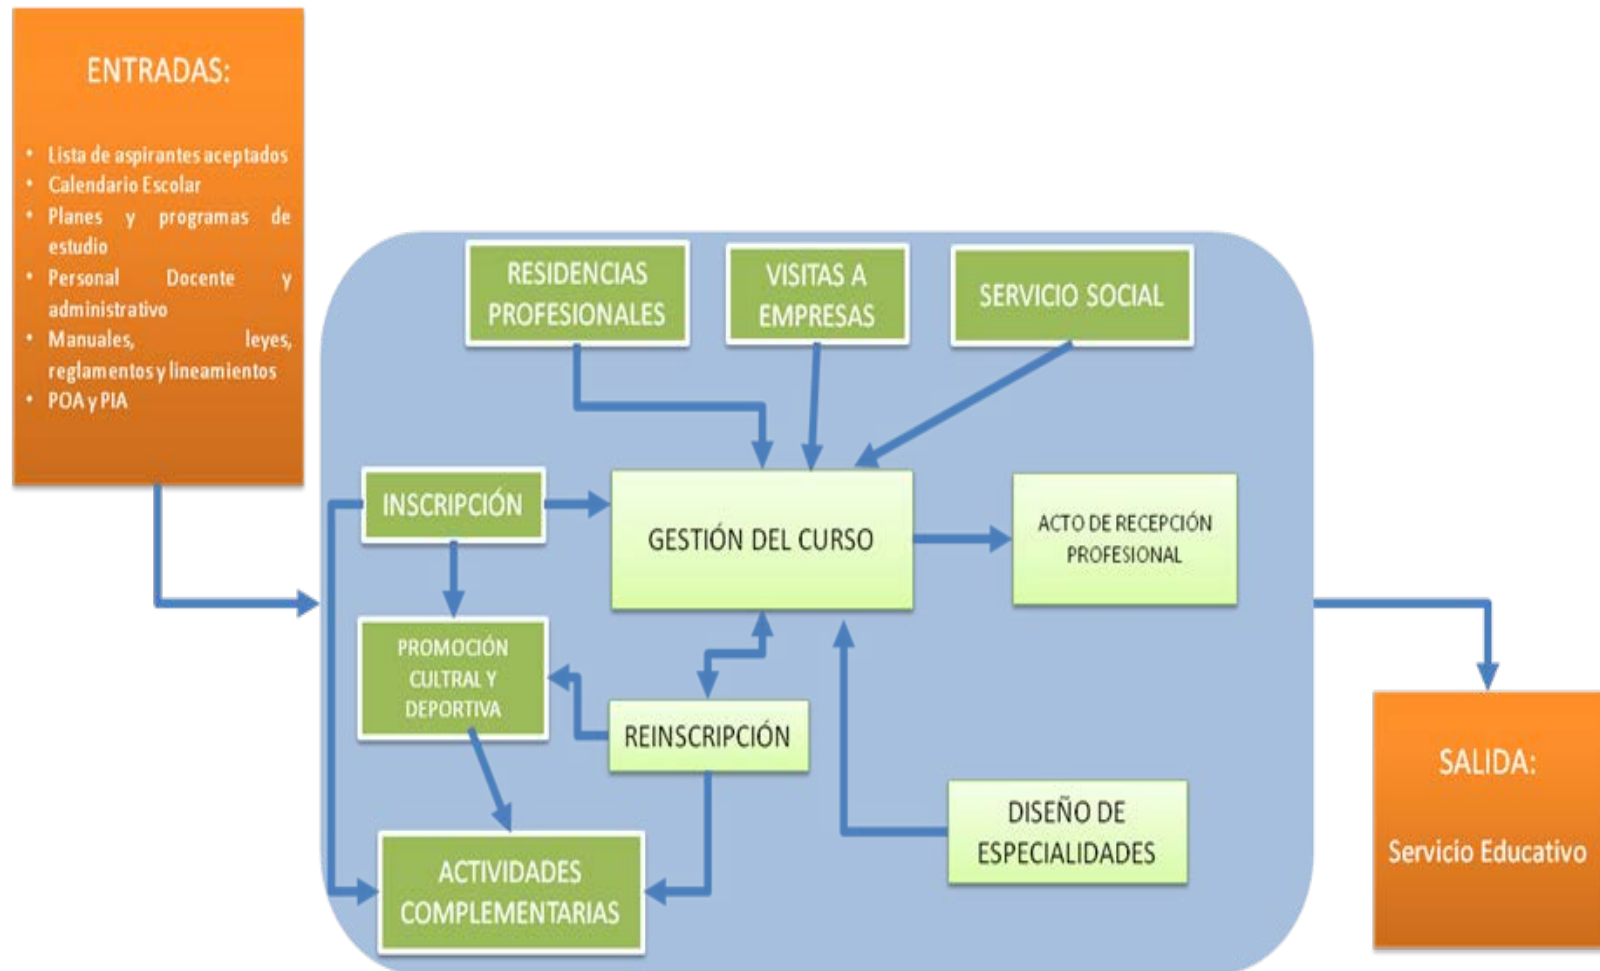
ENTRADAS:

- Lista de aspirantes aceptados
- Calendario Escolar
- Planes y programas de estudio
- Personal Docente y administrativo
- Manuales, leyes, reglamentos y lineamientos
- POA y PIA

RESIDENCIAS PROFESIONALES

VISITAS A EMPRESAS

SERVICIO SOCIAL

INSCRIPCIÓN

GESTIÓN DEL CURSO

ACTO DE RECEPCIÓN PROFESIONAL

PROMOCIÓN CULTRAL Y DEPORTIVA

REINSCRIPCIÓN

DISEÑO DE ESPECIALIDADES

ACTIVIDADES COMPLEMENTARIAS

SALIDA:

Servicio Educativo